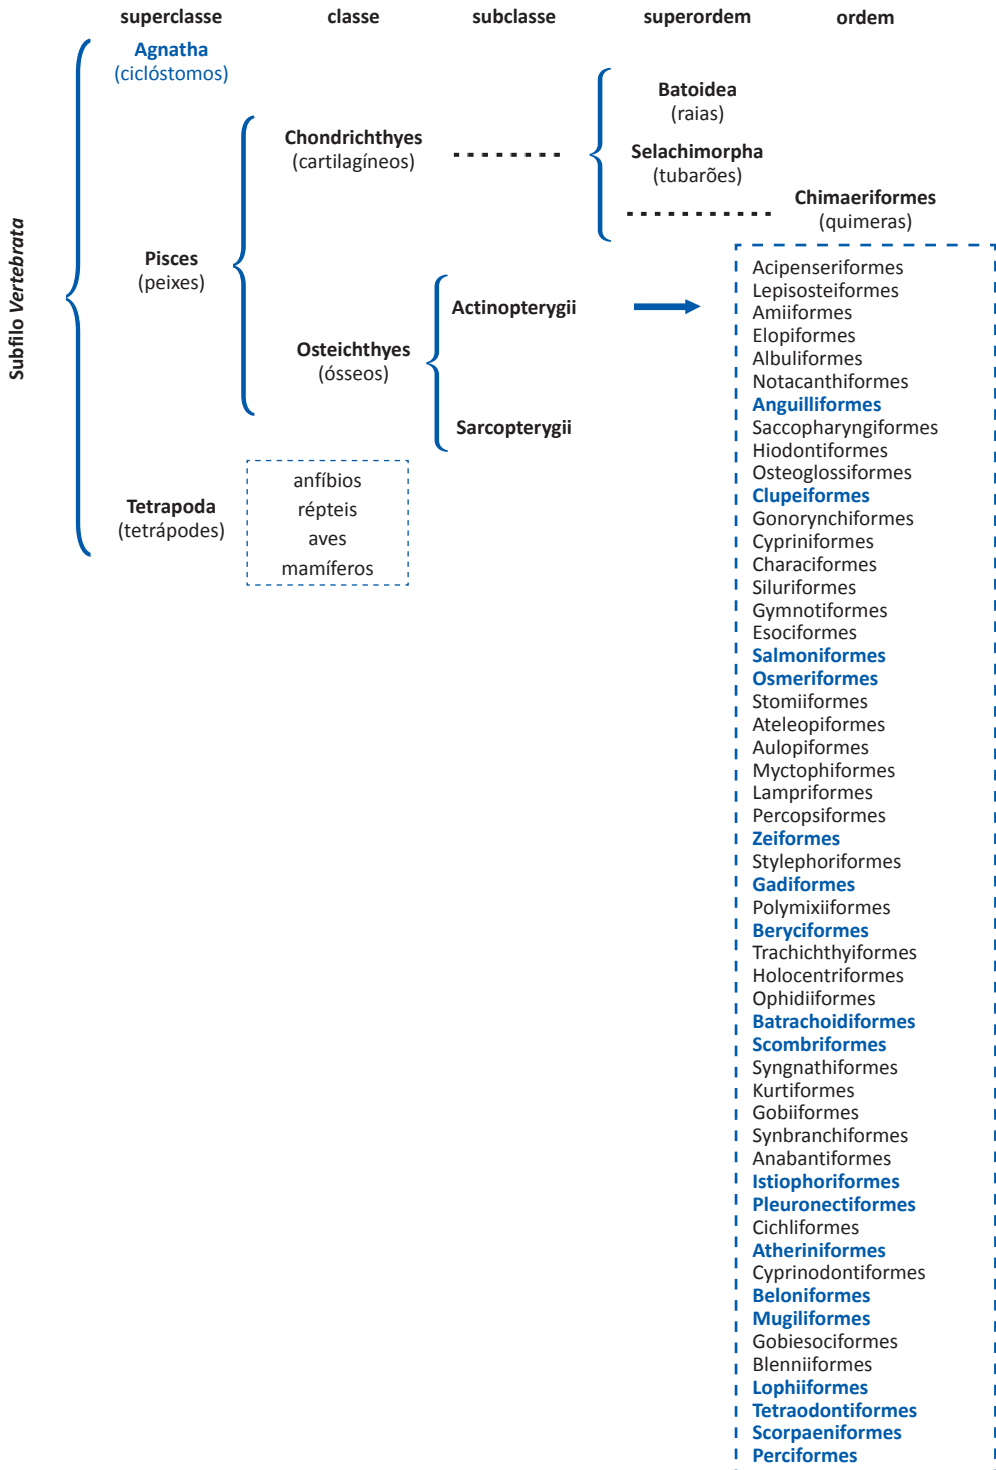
superclasse classe subclasse superordem ordem

Subfilo Vertebrata

Agnatha
(ciclóstomos)

Pisces
(peixes)

Chondrichthyes
(cartilagíneos)

Batoidea
(raias)

Selachimorpha
(tubarões)

Chimaeriformes
(quimeras)

Osteichthyes
(ósseos)

Actinopterygii

Sarcopterygii

Tetrapoda
(tetrápodes)

anfíbios
répteis
aves
mamíferos

Acipenseriformes
Lepisosteiformes
Amiiformes
Elopiformes
Albuliformes
Notacanthiformes
Anguilliformes
Saccopharyngiformes
Hiodontiformes
Osteoglossiformes
Clupeiformes
Gonorynchiformes
Cypriniformes
Characiformes
Siluriformes
Gymnotiformes
Esociformes
Salmoniformes
Osmeriformes
Stomiiformes
Ateleopiformes
Aulopiformes
Myctophiformes
Lampriformes
Percopsiformes
Zeiformes
Stylephoriformes
Gadiformes
Polymixiiformes
Beryciformes
Trachichthyiformes
Holocentriformes
Ophidiiformes
Batrachoidiformes
Scombriformes
Syngnathiformes
Kurtiformes
Gobiiformes
Synbranchiformes
Anabantiformes
Istiophoriformes
Pleuronectiformes
Cichliformes
Atheriniformes
Cyprinodontiformes
Beloniformes
Mugiliformes
Gobiesociformes
Blenniiformes
Lophiiformes
Tetraodontiformes
Scorpaeniformes
Perciformes